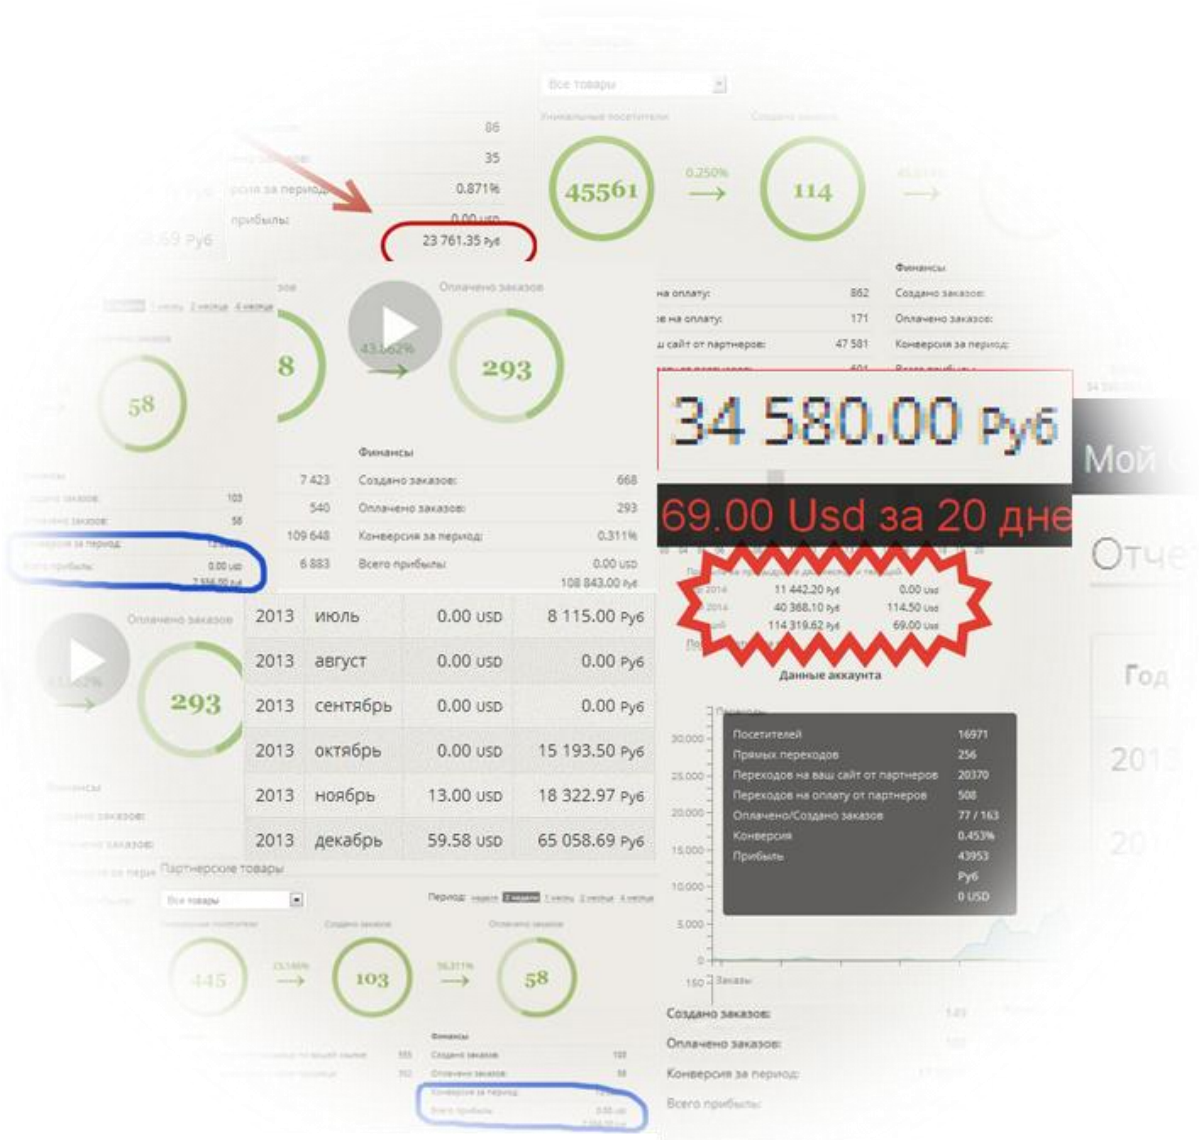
Все товары

86

35

0.871%

0.00 USD

23 761.35 Руб

45561

0.250%

114

Оплачено заказов

58

8

43.862%

293

Финансы

7 423

Создано заказов:

668

540

Оплачено заказов:

293

109 648

Конверсия за период:

0.311%

6 883

Всего прибыли:

0.00 USD

108 843.00 Руб

на оплату:

862

на оплату:

171

сайт от партнеров:

47 581

Финансы

Создано заказов:

Оплачено заказов:

Конверсия за период:

34 580.00 Руб

69.00 Usd за 20 дне

Мой

Отче

Год

201

20

11 442.20 Руб

0.00 Usd

40 368.10 Руб

114.50 Usd

114 319.62 Руб

69.00 Usd

Данные аккаунта

| 2013 | июль | 0.00 USD | 8 115.00 Руб |
|---|---|---|---|
| 2013 | август | 0.00 USD | 0.00 Руб |
| 2013 | сентябрь | 0.00 USD | 0.00 Руб |
| 2013 | октябрь | 0.00 USD | 15 193.50 Руб |
| 2013 | ноябрь | 13.00 USD | 18 322.97 Руб |
| 2013 | декабрь | 59.58 USD | 65 058.69 Руб |

Оплачено заказов

293

Посетителей 16971
Прямых переходов 256
Переходов на ваш сайт от партнеров 20370
Переходов на оплату от партнеров 508
Оплачено/Создано заказов 77 / 163
Конверсия 0.453%
Прибыль 43953 Руб 0 USD

30,000
25,000
20,000
15,000
10,000
5,000
0

150 Заказы

Партнерские товары

Все товары

Период:

445

103

58

Финансы

Создано заказов:

Оплачено заказов:

Конверсия за период:

Всего прибыли: